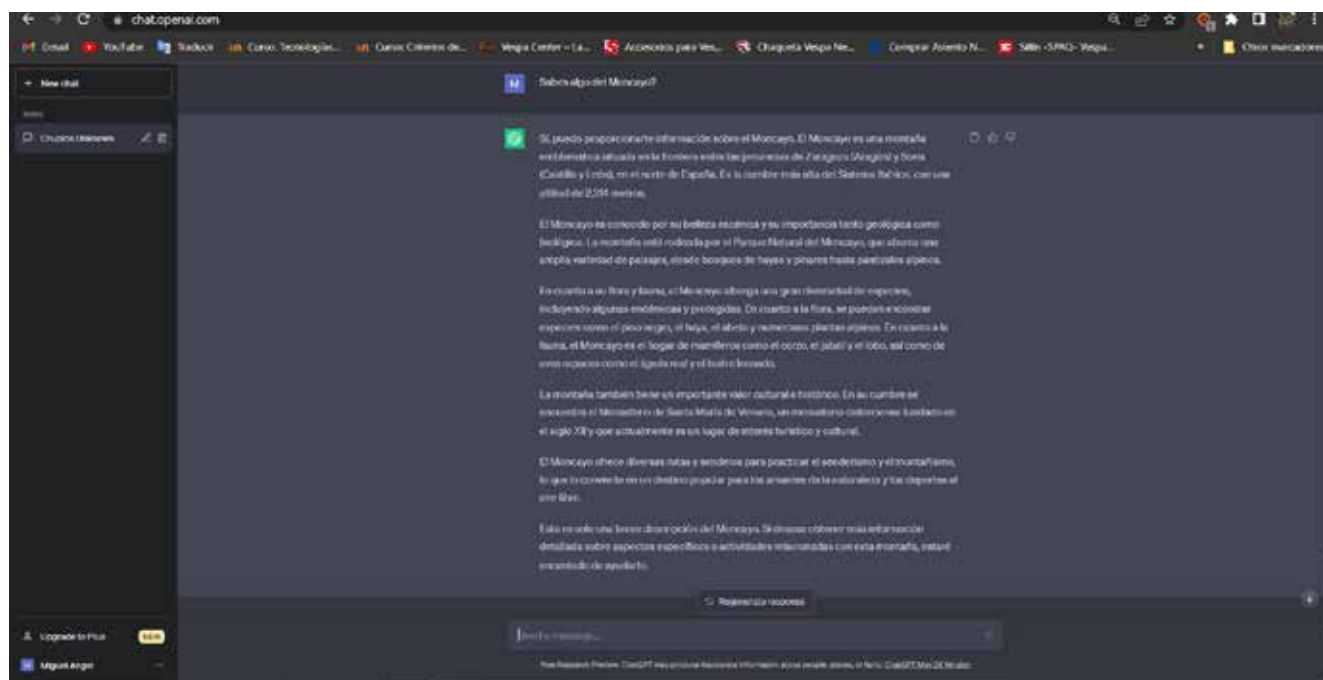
chat.openai.com

Gmail YouTube Traducir Curso: Tecnologías... Curso: Criterios de... Vespa Center – La... Accesorios para Ves... Chaqueta Vespa Ne... Comprar Asiento N... Sillín -SPAO- Vespa... Otros marcadores

+ New chat

Chupina Unknown

Upgrade to Plus NEW

Miguel Angel

Sabes algo del Moncayo?

Sí, puedo proporcionarte información sobre el Moncayo. El Moncayo es una montaña emblemática situada en la frontera entre las provincias de Zaragoza (Aragón) y Soria (Castilla y León), en el norte de España. Es la cumbre más alta del Sistema Ibérico, con una altitud de 2.314 metros.

El Moncayo es conocido por su belleza escénica y su importancia tanto geológica como biológica. La montaña está rodeada por el Parque Natural del Moncayo, que abarca una amplia variedad de paisajes, desde bosques de hayas y pinares hasta pastizales alpinos.

En cuanto a su flora y fauna, el Moncayo alberga una gran diversidad de especies, incluyendo algunas endémicas y protegidas. En cuanto a la flora, se pueden encontrar especies como el pino negro, el haya, el abeto y numerosas plantas alpinas. En cuanto a la fauna, el Moncayo es el hogar de mamíferos como el corzo, el jabalí y el lobo, así como de aves rapaces como el águila real y el buitre leonado.

La montaña también tiene un importante valor cultural e histórico. En su cumbre se encuentra el Monasterio de Santa María de Veruela, un monasterio cisterciense fundado en el siglo XII y que actualmente es un lugar de interés turístico y cultural.

El Moncayo ofrece diversas rutas y senderos para practicar el senderismo y el montañismo, lo que lo convierte en un destino popular para los amantes de la naturaleza y los deportes al aire libre.

Esto es solo una breve descripción del Moncayo. Si deseas obtener más información detallada sobre aspectos específicos o actividades relacionadas con esta montaña, estaré encantado de ayudarte.

Regenerate response

Send a message...

Free Research Preview. ChatGPT may produce inaccurate information about people, places, or facts. ChatGPT May 24 Version